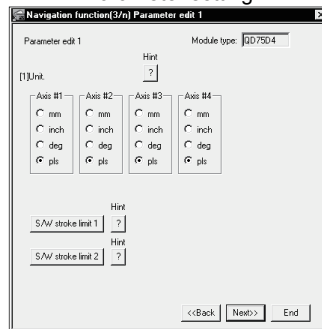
Navigation function(3/n) Parameter edit 1

Parameter edit 1

Module type: QD75D4

Hint
?

[1]Unit.

Axis #1
mm
inch
deg
pls

Axis #2
mm
inch
deg
pls

Axis #3
mm
inch
deg
pls

Axis #4
mm
inch
deg
pls

Hint
S/W stroke limit 1 ?

Hint
S/W stroke limit 2 ?

<<Back Next>> End